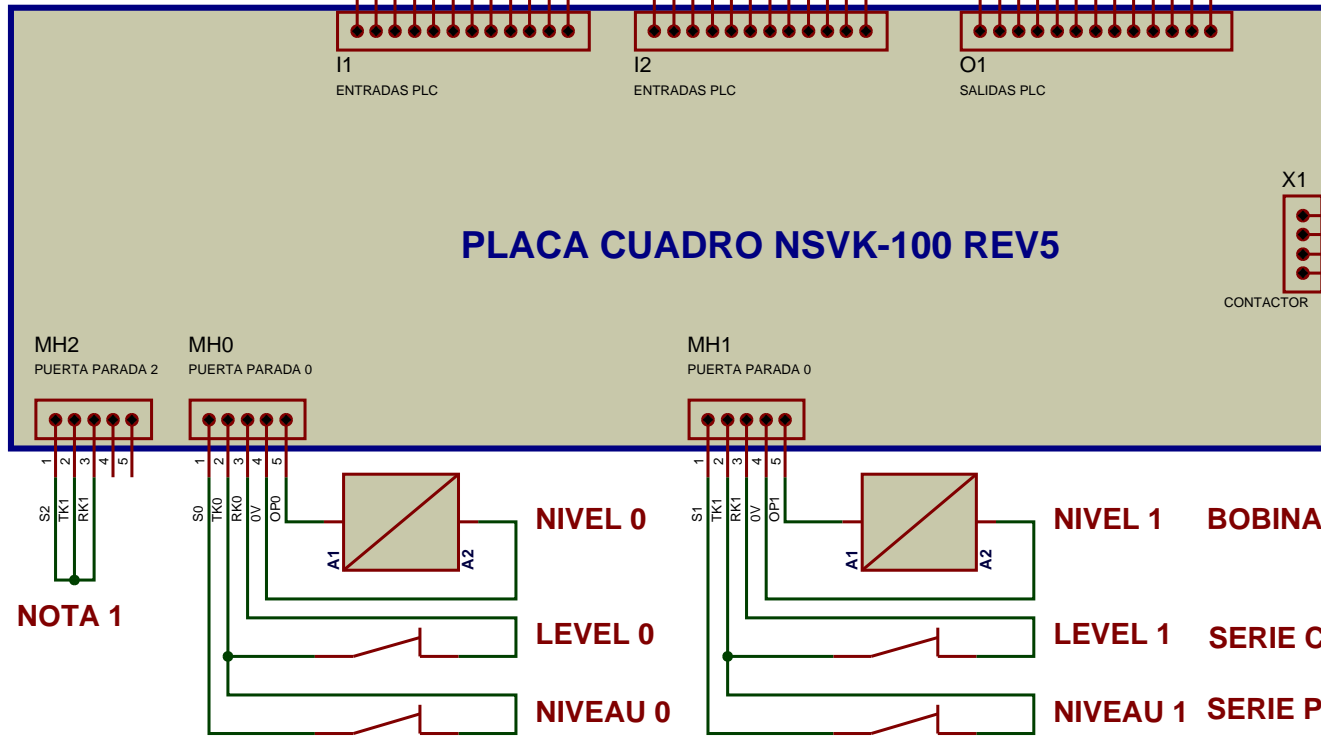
I1
ENTRADAS PLC

I2
ENTRADAS PLC

O1
SALIDAS PLC

X1

PLACA CUADRO NSVK-100 REV5

CONTACTOR

MH2
PUERTA PARADA 2

MH0
PUERTA PARADA 0

MH1
PUERTA PARADA 0

1 2 3 4 5
S2 TK1 RK1

1 2 3 4 5
S0 TK0 RK0 0V OP0

A1 A2

NIVEL 0

1 2 3 4 5
S1 TK1 RK1 0V OP1

A1 A2

NIVEL 1

BOBINA

NOTA 1

LEVEL 0

LEVEL 1

SERIE C

NIVEAU 0

NIVEAU 1

SERIE P